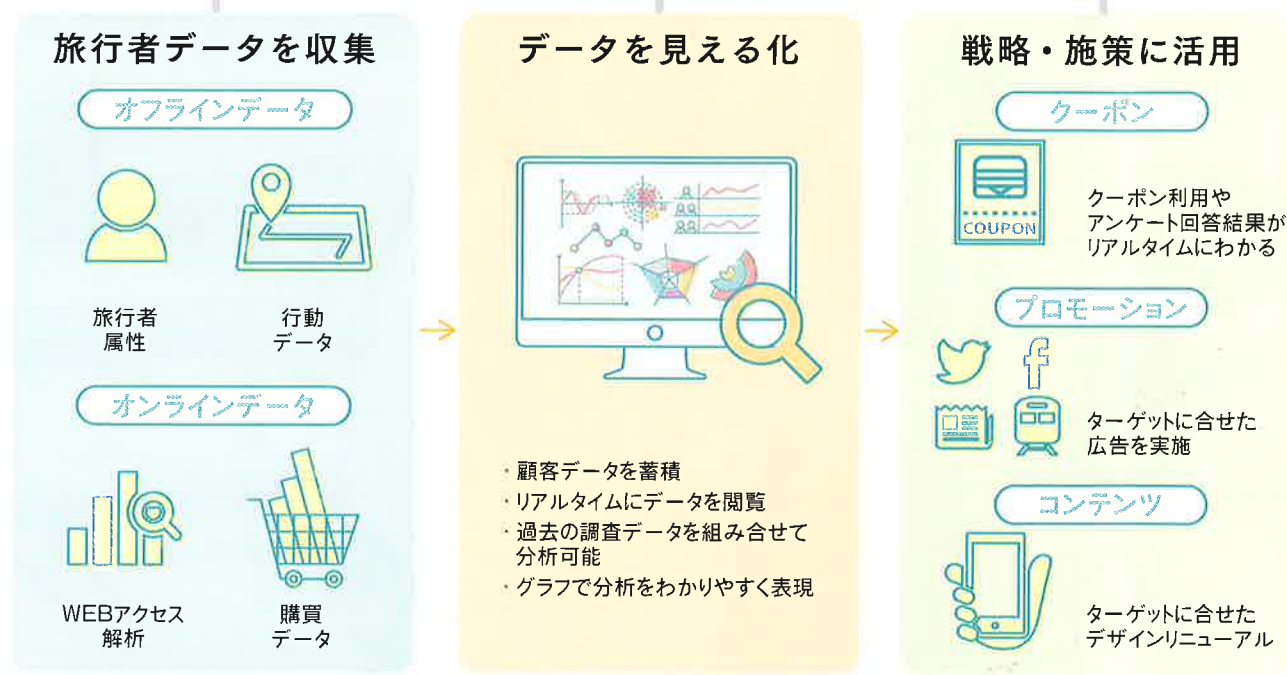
旅行者データを収集

オフラインデータ

旅行者
属性

行動
データ

オンラインデータ

WEBアクセス
解析

購買
データ

データを見える化

・顧客データを蓄積
・リアルタイムにデータを閲覧
・過去の調査データを組み合せて分析可能
・グラフで分析をわかりやすく表現

戦略・施策に活用

クーポン

COUPON

クーポン利用や
アンケート回答結果が
リアルタイムにわかる

プロモーション

ターゲットに合せた
広告を実施

コンテンツ

ターゲットに合せた
デザインリニューアル